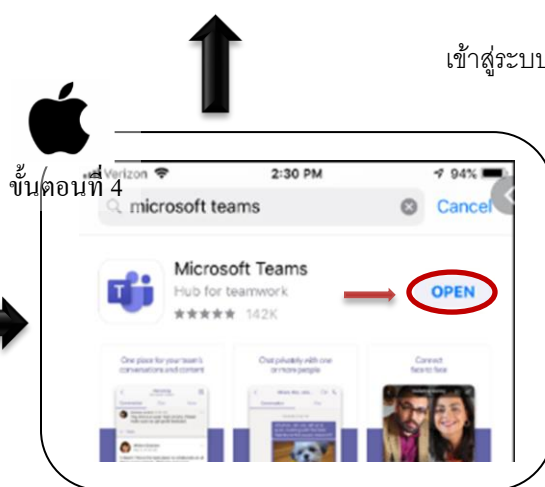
เข้าสู่ระบบ

ขั้นตอนที่ 4

Verizon
2:30 PM
94%
microsoft teams
Cancel
Microsoft Teams
Hub for teamwork
★★★★★ 142K
OPEN
One place for your team's conversations and content
Chat privately with one or more people
Connect face to face